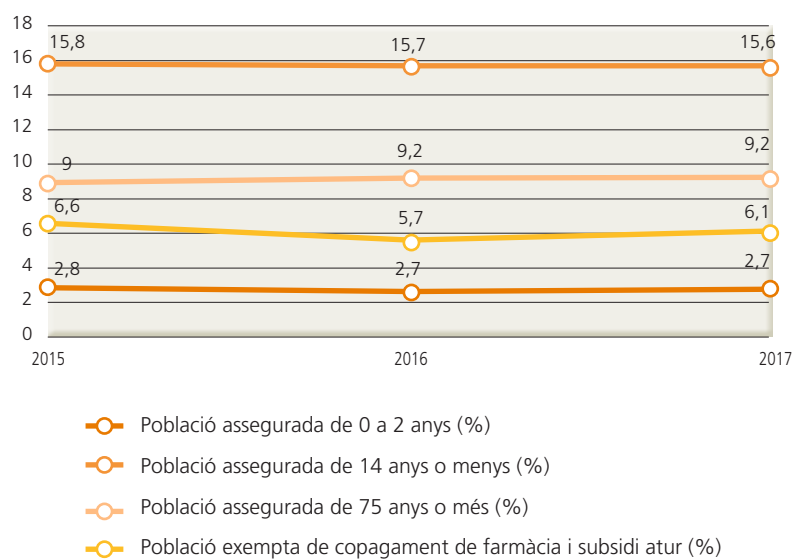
18
16
14
12
10
8
6
4
2
0

15,8
15,7
15,6
9
9,2
9,2
6,6
5,7
6,1
2,8
2,7
2,7

2015
2016
2017

Població assegurada de 0 a 2 anys (%)
Població assegurada de 14 anys o menys (%)
Població assegurada de 75 anys o més (%)
Població exempta de copagament de farmàcia i subsidi atur (%)